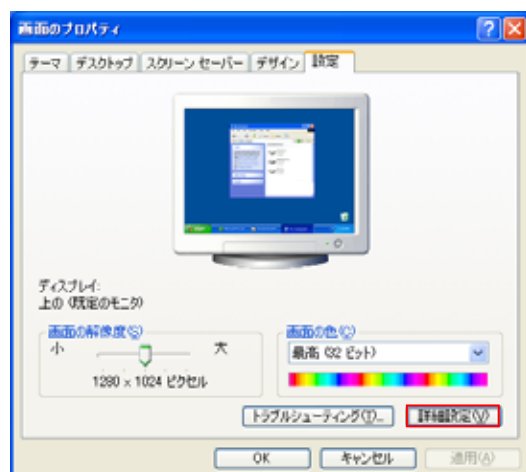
画面のプロパティ

テーマ | デスクトップ | スクリーン セーバー | デザイン | 設定

ディスプレイ:
上の (既定のモニタ)

画面の解像度(S)
小 大
1280 × 1024 ピクセル

画面の色(C)
最高 (32 ビット)

トラブルシューティング(T)...
詳細設定(V)

OK
キャンセル
適用(A)